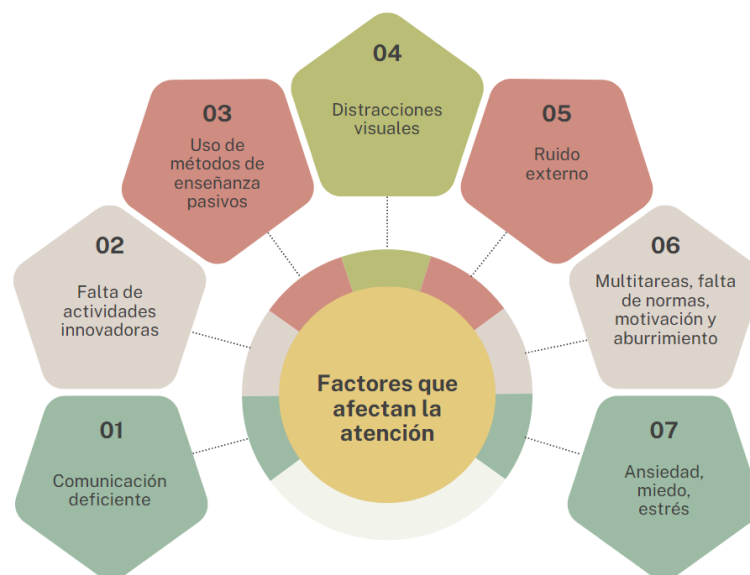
Factores que afectan la atención

01
Comunicación deficiente

02
Falta de actividades innovadoras

03
Uso de métodos de enseñanza pasivos

04
Distracciones visuales

05
Ruido externo

06
Multitareas, falta de normas, motivación y aburrimiento

07
Ansiedad, miedo, estrés